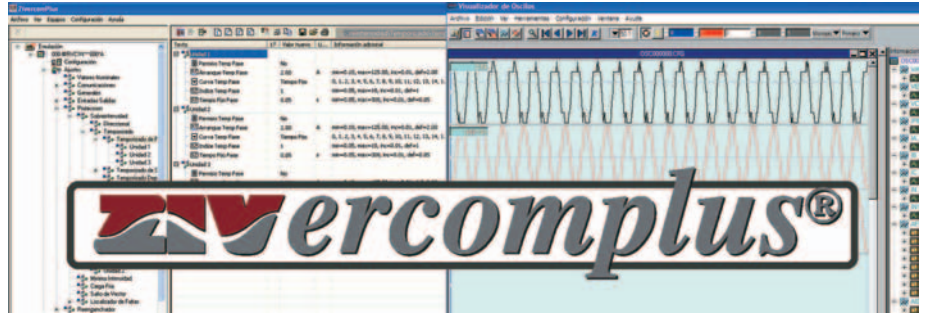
ZIVercomPlus

Archivo Ver Equipos Configuración Ayuda

Visualizador de Oscilos

Archivo Edición Ver Herramientas Configuración Ventana Ayuda

Configuración
Ajustes
Valores Nominales
Comunicaciones
Generales
Entradas Salidas
Protecciones
Sobreintensidad
Direccional
Temporizado
Unidad 1
Unidad 2
Unidad 3
Mínima Intensidad
Carga Fría
Fallo de Fusible
Localizador de Faltas
Reenganchador

Texto
Valor Nuevo
Información adicional
Unidad 1
Permiso Temp Fase
No
Arranque Temp Fase
2.00
Curva Temp Fase
Tiempo Fijo
Índice Temp Fase
1
Tiempo Fijo Fase
0.05
Unidad 2
Permiso Temp Fase
No
Arranque Temp Fase
2.00
Curva Temp Fase
Tiempo Fijo
Índice Temp Fase
1
Tiempo Fijo Fase
0.05
Unidad 3
Permiso Temp Fase
No

ZIVercomplus®